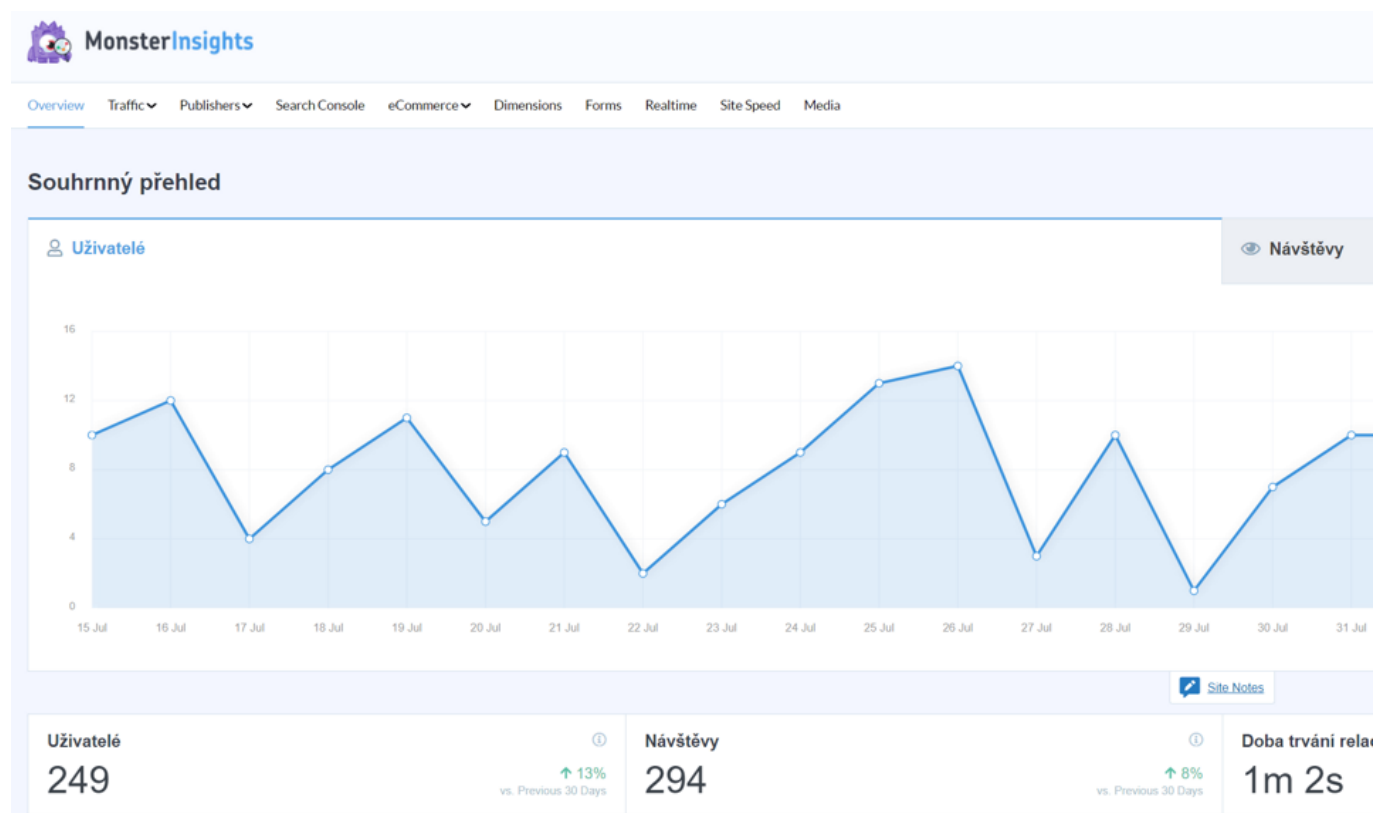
MonsterInsights

Overview Traffic Publishers Search Console eCommerce Dimensions Forms Realtime Site Speed Media

Souhrnný přehled

Uživatelé

Návštěvy

16
12
8
4
0

15 Jul 16 Jul 17 Jul 18 Jul 19 Jul 20 Jul 21 Jul 22 Jul 23 Jul 24 Jul 25 Jul 26 Jul 27 Jul 28 Jul 29 Jul 30 Jul 31 Jul

Site Notes

Uživatelé
249
13%
vs. Previous 30 Days

Návštěvy
294
8%
vs. Previous 30 Days

Doba trvání rela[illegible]
1m 2s